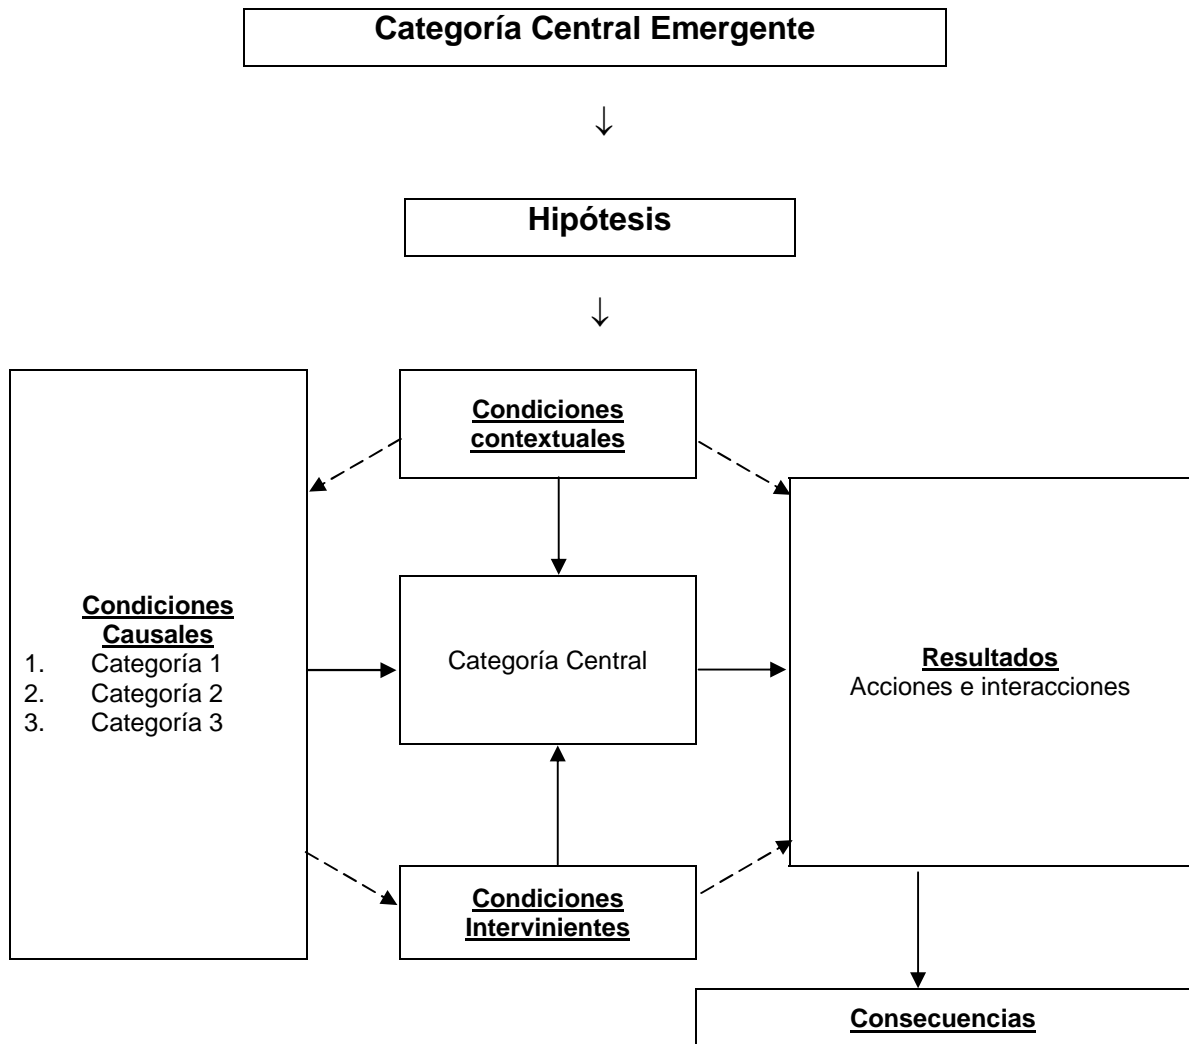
Categoría Central Emergente

↓

Hipótesis

↓

Condiciones contextuales

Condiciones Causales
1. Categoría 1
2. Categoría 2
3. Categoría 3

Categoría Central

Resultados
Acciones e interacciones

Condiciones Intervinientes

Consecuencias